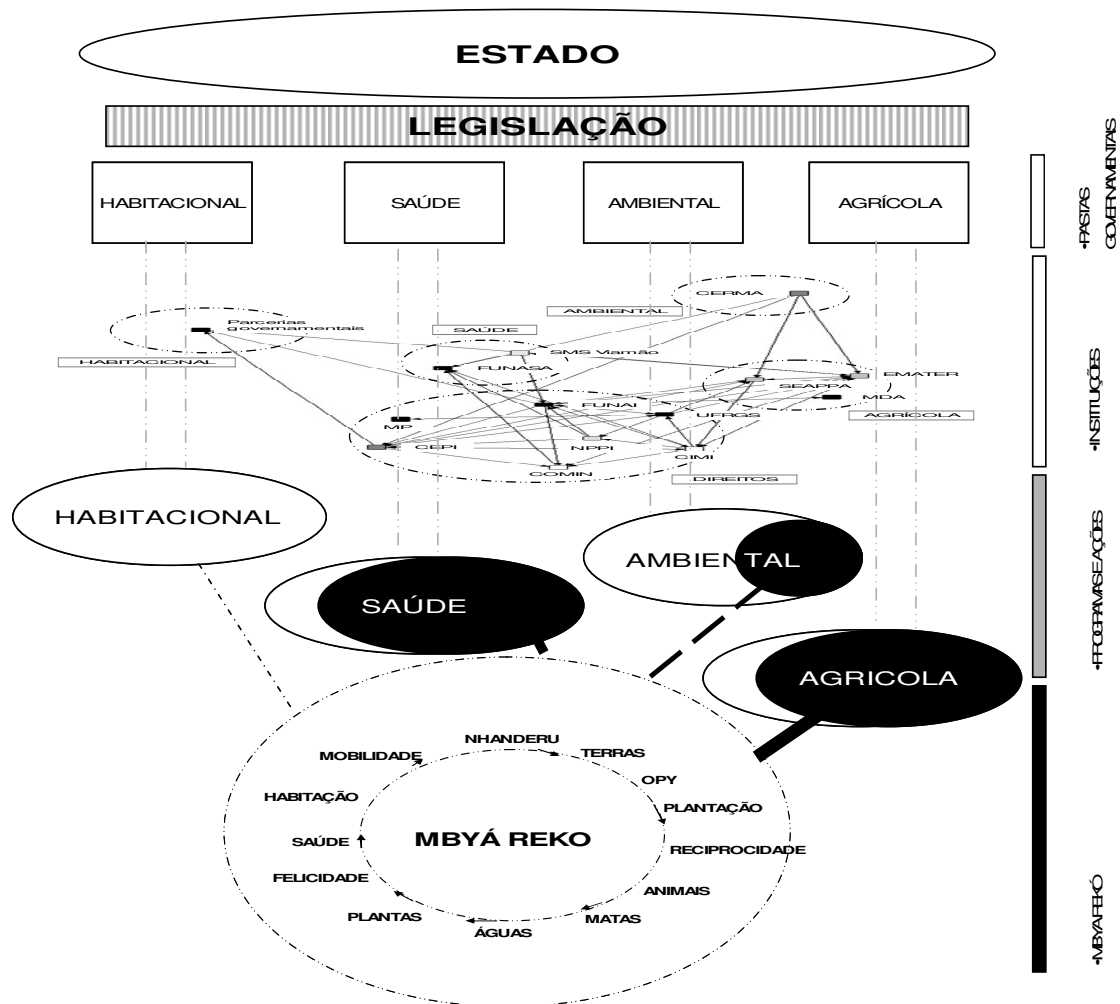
ESTADO

LEGISLAÇÃO

HABITACIONAL

SAÚDE

AMBIENTAL

AGRÍCOLA

•PASTAS GOVERNAMENTAIS

CERMA

AMBIENTAL

Parcerias governamentais

SAÚDE

HABITACIONAL

SMS Viamão

FUNASA

EMATER

SEAPPA

MDA

FUNAI

UFRGS

AGRÍCOLA

MP

CEPI

NPPI

CIMI

COMIN

DIREITOS

•INSTITUIÇÕES

HABITACIONAL

AMBIENTAL

SAÚDE

AGRICOLA

•PROGRAMAS E AÇÕES

NHANDERU

MOBILIDADE

TERRAS

OPY

HABITAÇÃO

PLANTAÇÃO

SAÚDE

MBYÁ REKO

RECIPROCIDADE

FELICIDADE

ANIMAIS

PLANTAS

MATAS

ÁGUAS

•MBYÁ REKÓ